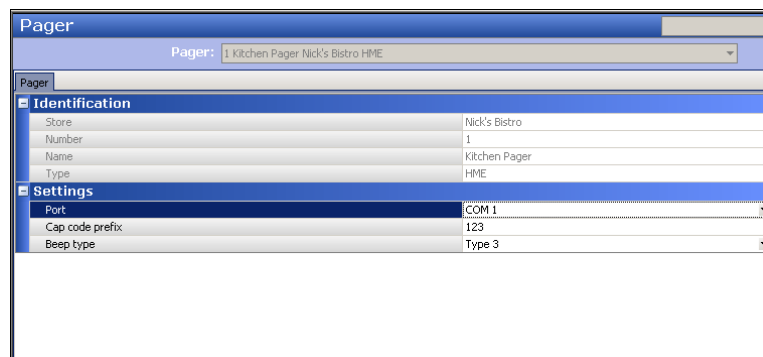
Pager

Pager: 1 Kitchen Pager Nick's Bistro HME

Pager

Identification

| | |
|---|---|
| Store | Nick's Bistro |
| Number | 1 |
| Name | Kitchen Pager |
| Type | HME |

Settings

| | |
|---|---|
| Port | COM 1 |
| Cap code prefix | 123 |
| Beep type | Type 3 |